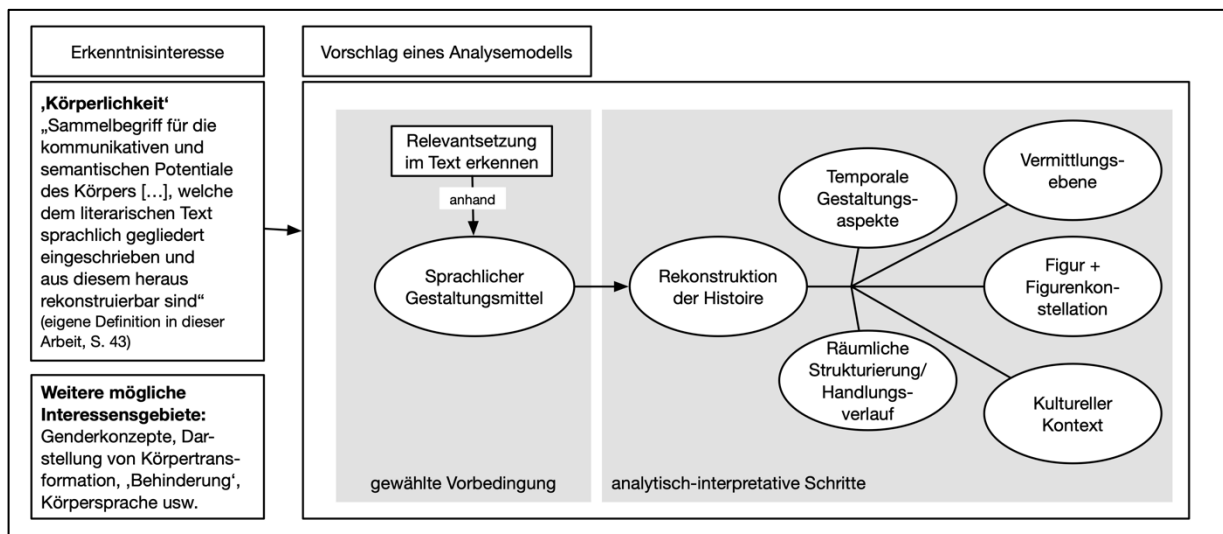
Erkenntnisinteresse

‚Körperlichkeit'
„Sammelbegriff für die kommunikativen und semantischen Potentiale des Körpers […], welche dem literarischen Text sprachlich gegliedert eingeschrieben und aus diesem heraus rekonstruierbar sind"
(eigene Definition in dieser Arbeit, S. 43)

Weitere mögliche Interessensgebiete:
Genderkonzepte, Darstellung von Körpertransformation, ‚Behinderung', Körpersprache usw.

Vorschlag eines Analysemodells

Relevantsetzung im Text erkennen

anhand

Sprachlicher Gestaltungsmittel

gewählte Vorbedingung

Rekonstruktion der Histoire

Temporale Gestaltungsaspekte

Vermittlungsebene

Figur + Figurenkonstellation

Räumliche Strukturierung/ Handlungsverlauf

Kultureller Kontext

analytisch-interpretative Schritte